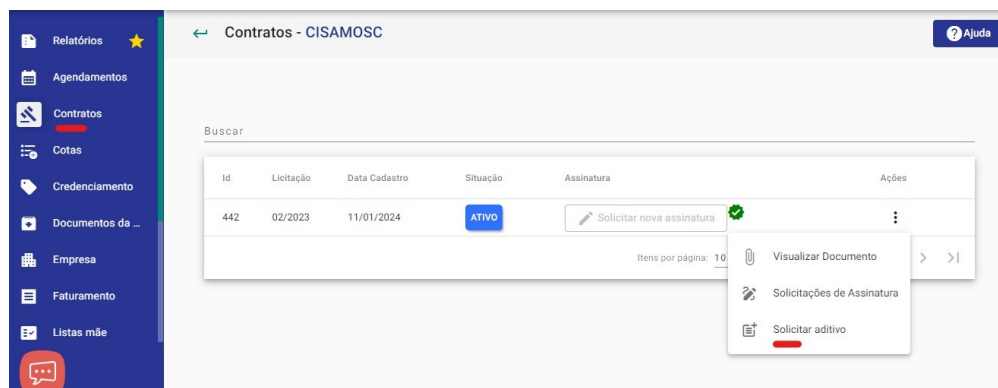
Relatórios
Agendamentos
Contratos
Cotas
Credenciamento
Documentos da ...
Empresa
Faturamento
Listas mãe

Contratos - CISAMOSC

Ajuda

Buscar

| Id | Licitação | Data Cadastro | Situação | Assinatura | Ações |
|---|---|---|---|---|---|
| 442 | 02/2023 | 11/01/2024 | ATIVO | Solicitar nova assinatura | ⋮ |

Itens por página: 10

Visualizar Documento
Solicitações de Assinatura
Solicitar aditivo